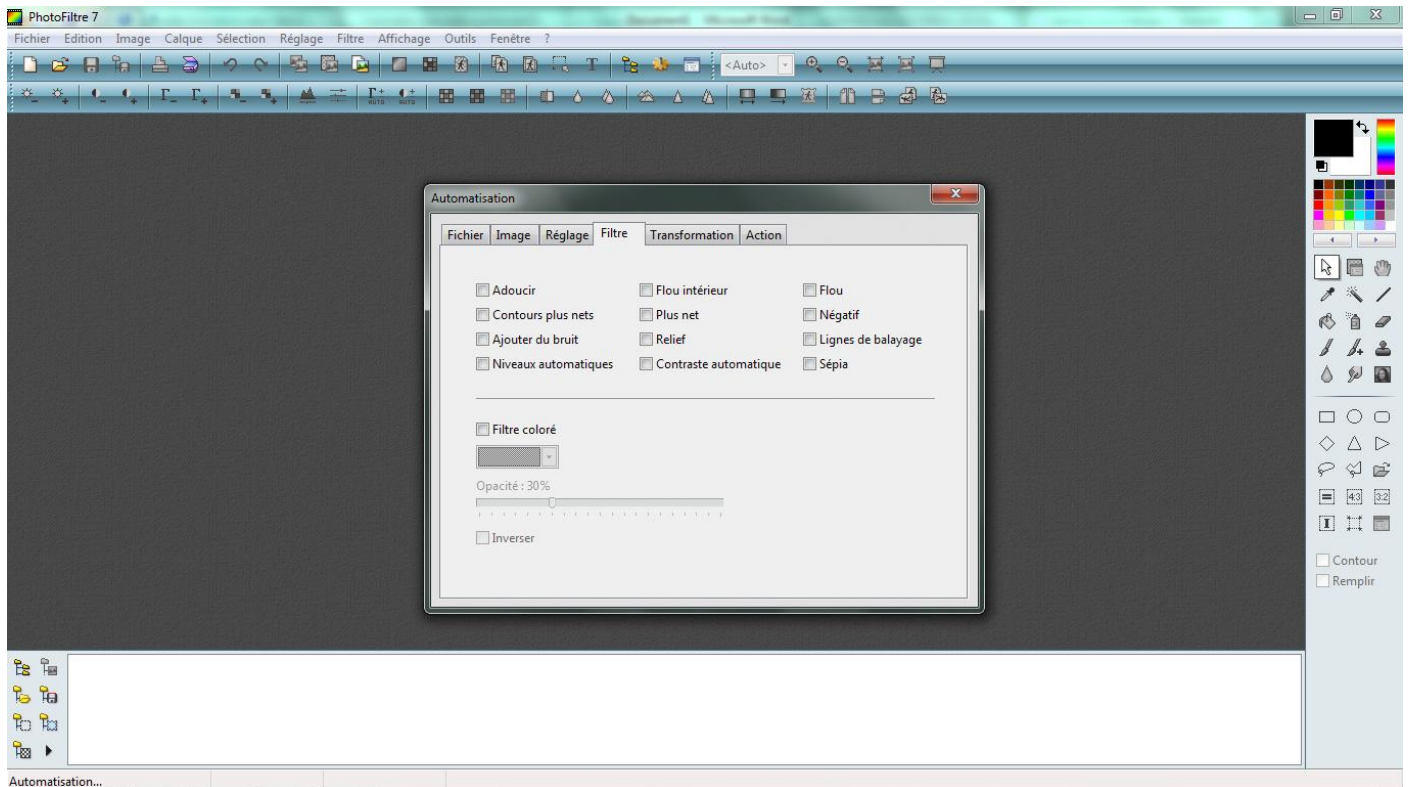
PhotoFiltre 7

Fichier Edition Image Calque Sélection Réglage Filtre Affichage Outils Fenêtre ?

<Auto>

Automatisation

Fichier Image Réglage Filtre Transformation Action

Adoucir
Flou intérieur
Flou
Contours plus nets
Plus net
Négatif
Ajouter du bruit
Relief
Lignes de balayage
Niveaux automatiques
Contraste automatique
Sépia

Filtre coloré

Opacité : 30%

Inverser

4:3 3:2

Contour
Remplir

Automatisation...